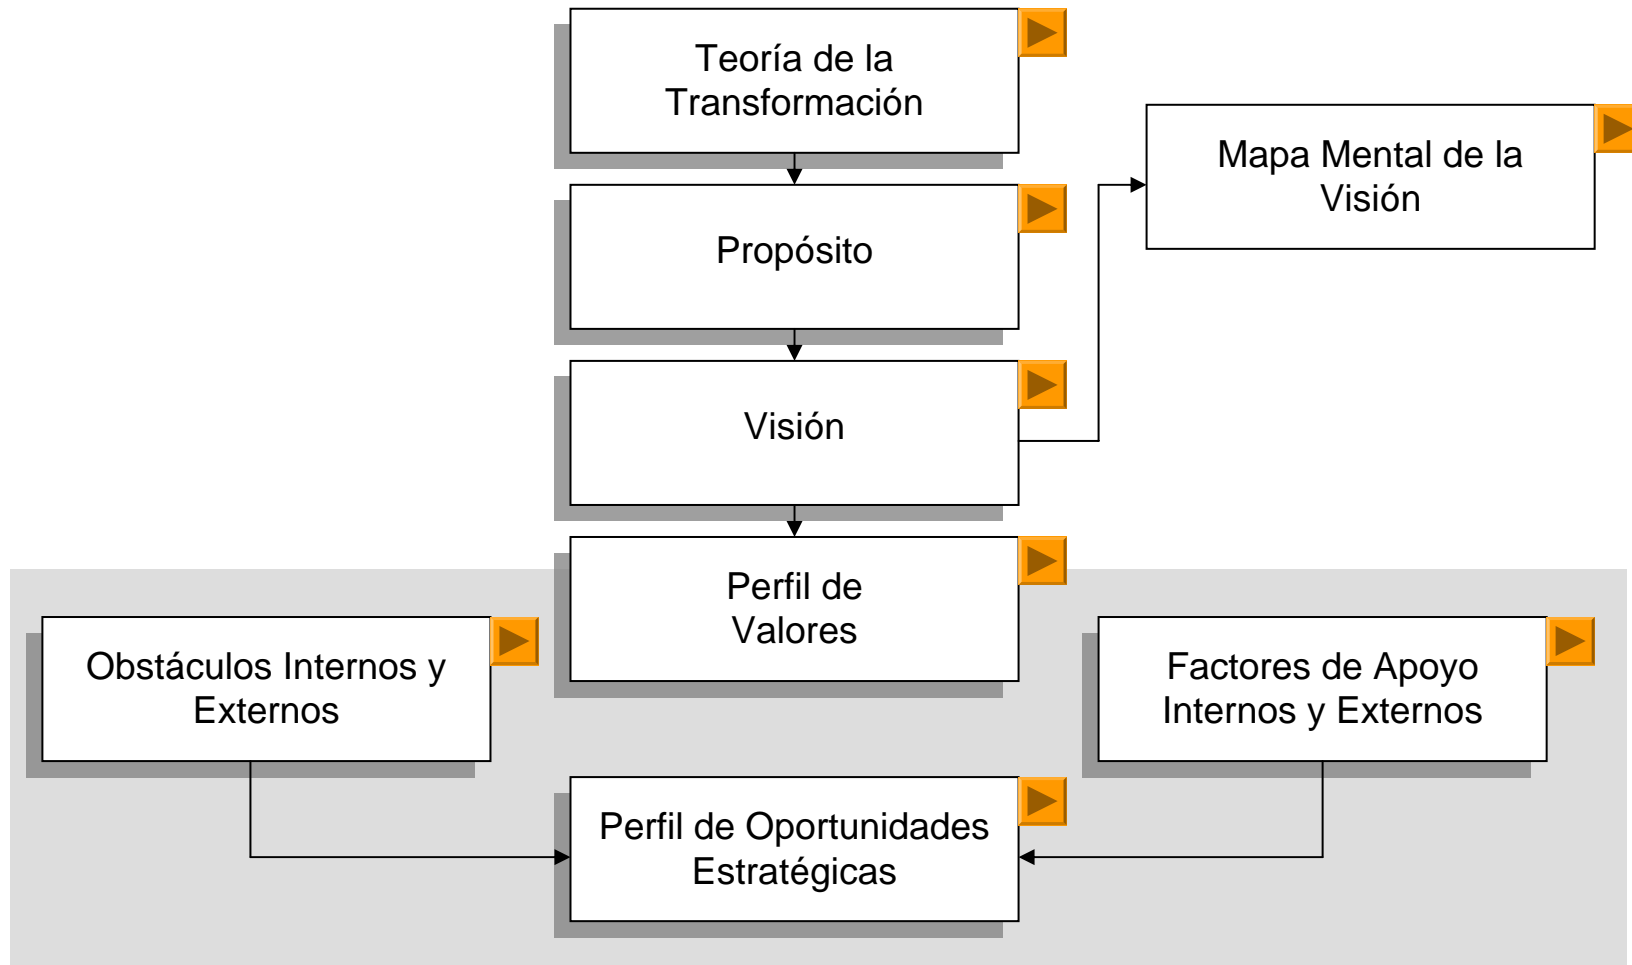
Teoría de la Transformación

Propósito

Visión

Mapa Mental de la Visión

Perfil de Valores

Obstáculos Internos y Externos

Factores de Apoyo Internos y Externos

Perfil de Oportunidades Estratégicas